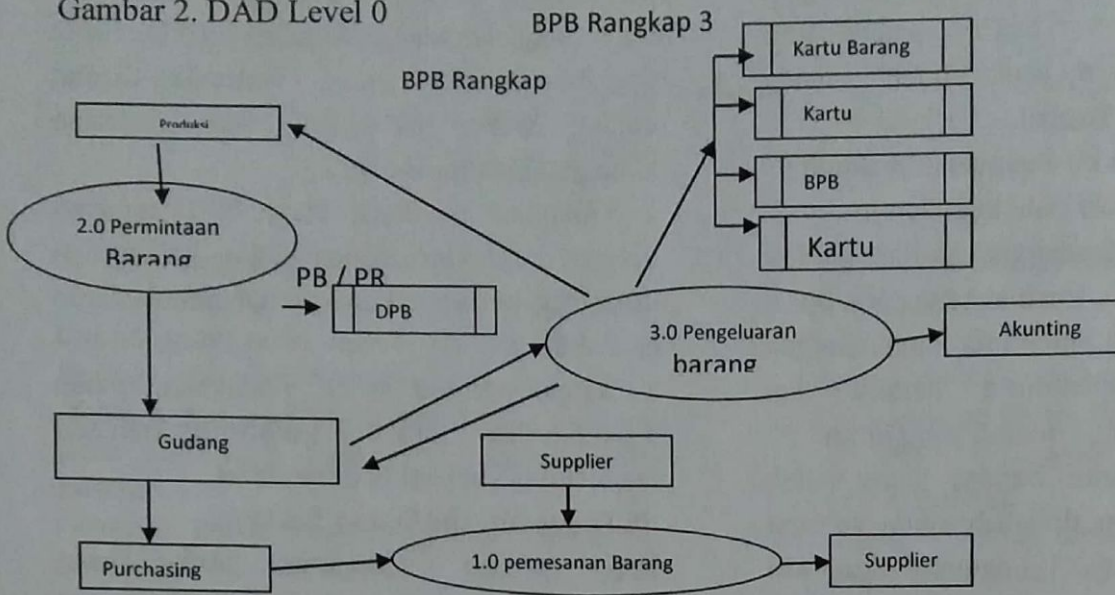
Gambar 2. DAD Level 0

BPB Rangkap 3

BPB Rangkap

Produksi

2.0 Permintaan Barang

PB / PR

DPB

Kartu Barang

Kartu

BPB

Kartu

3.0 Pengeluaran barang

Akunting

Gudang

Supplier

Purchasing

1.0 pemesanan Barang

Supplier